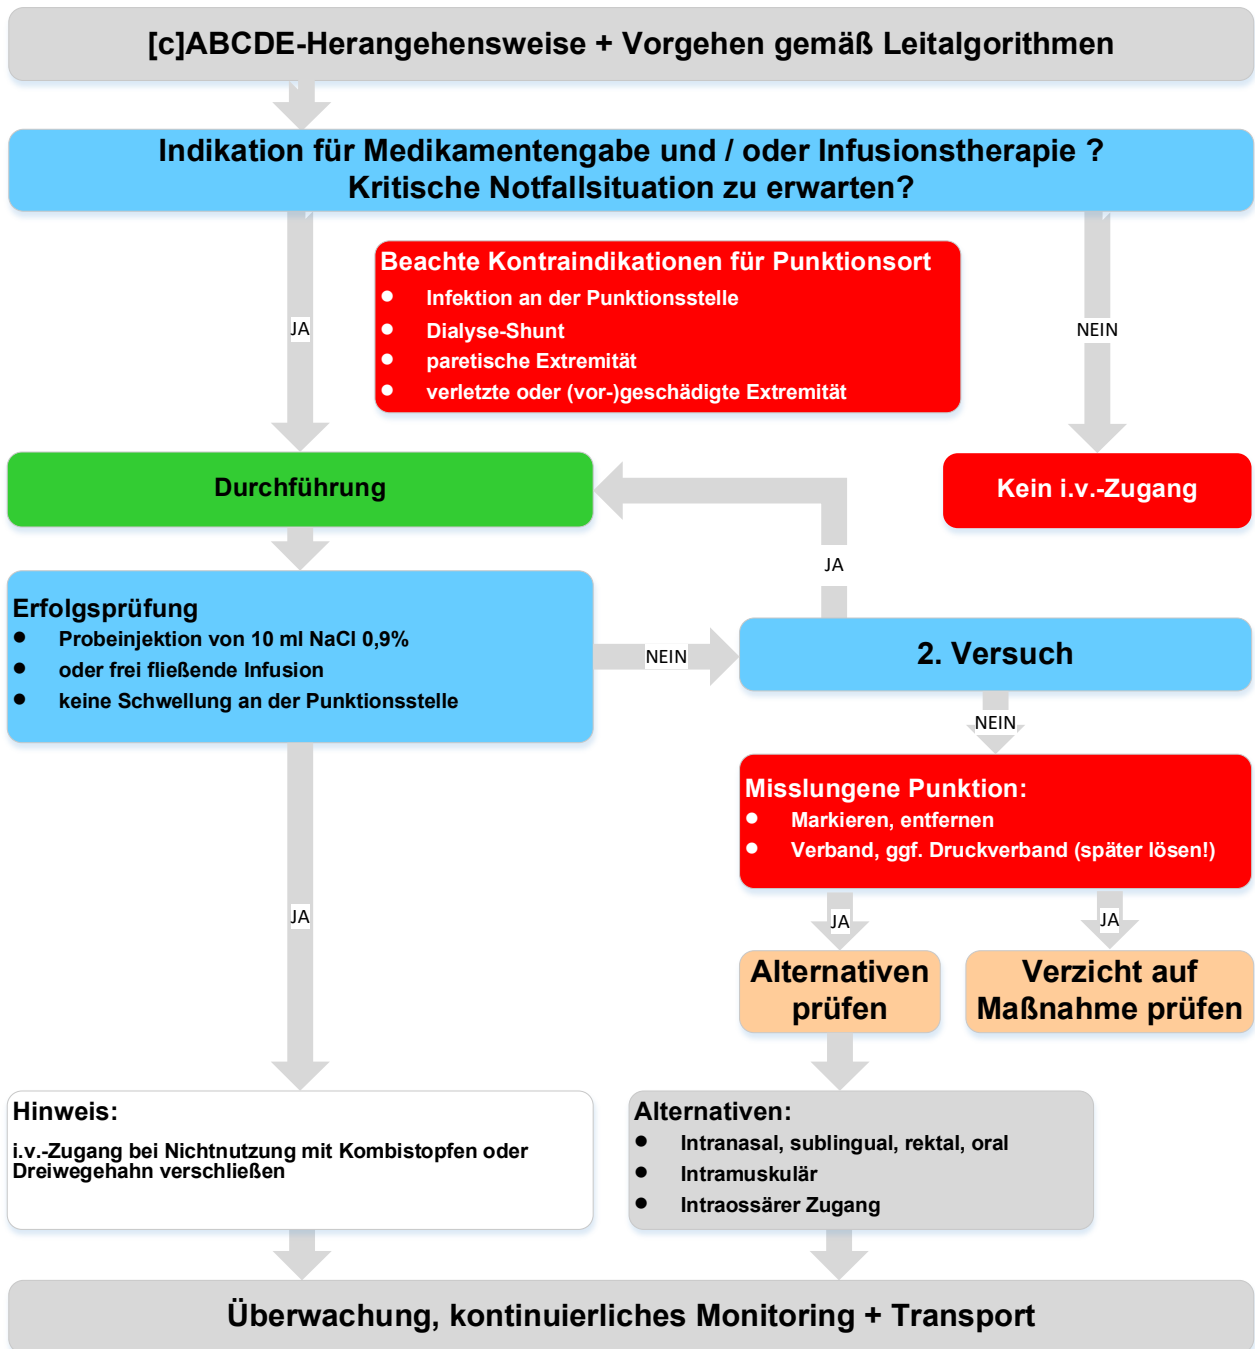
[c]ABCDE-Herangehensweise + Vorgehen gemäß Leitalgorithmen

Indikation für Medikamentengabe und / oder Infusionstherapie ?
Kritische Notfallsituation zu erwarten?

JA

Beachte Kontraindikationen für Punktionsort
- Infektion an der Punktionsstelle
- Dialyse-Shunt
- paretische Extremität
- verletzte oder (vor-)geschädigte Extremität

NEIN

Durchführung

Kein i.v.-Zugang

JA

Erfolgsprüfung
- Probeinjektion von 10 ml NaCl 0,9%
- oder frei fließende Infusion
- keine Schwellung an der Punktionsstelle

NEIN

2. Versuch

NEIN

Misslungene Punktion:
- Markieren, entfernen
- Verband, ggf. Druckverband (später lösen!)

JA

JA

JA

Alternativen prüfen

Verzicht auf Maßnahme prüfen

Hinweis:
i.v.-Zugang bei Nichtnutzung mit Kombistopfen oder Dreiwegehahn verschließen

Alternativen:
- Intranasal, sublingual, rektal, oral
- Intramuskulär
- Intraossärer Zugang

Überwachung, kontinuierliches Monitoring + Transport